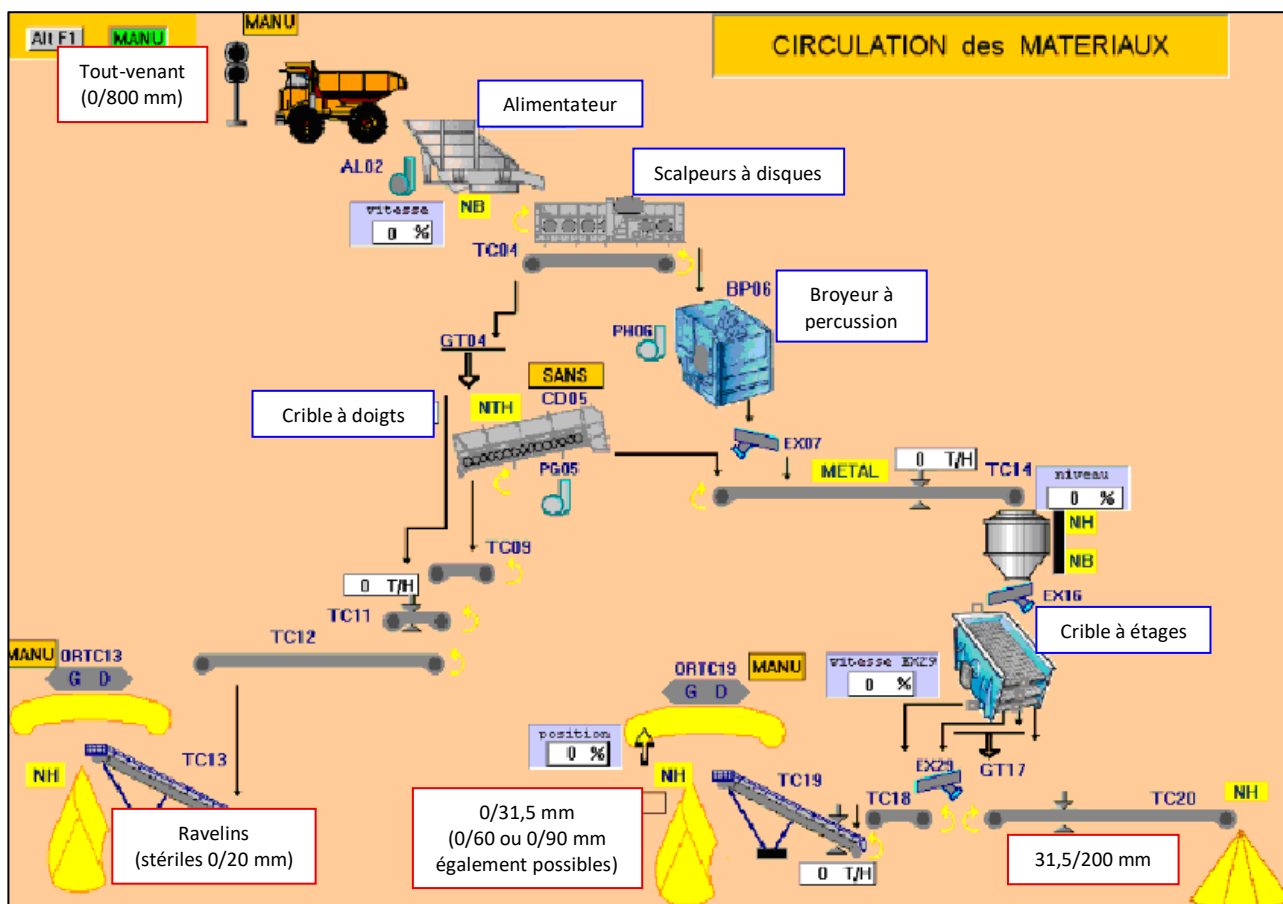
AU F1 MANU

MANU

CIRCULATION des MATERIAUX

Tout-venant (0/800 mm)

Alimentateur

AL02

vitesse
0 %

NB

Scalpeurs à disques

TC04

BP06

Broyeur à percussion

PH06

GT04

SANS

Crible à doigts

NTH

CD05

PG05

EX07

METAL

0 T/H

TC14

niveau
0 %

NH

NB

TC09

0 T/H

TC11

EX16

Crible à étages

TC12

MANU ORTC13

G D

ORTC19 MANU

G D

vitesse EX29
0 %

position
0 %

NH

TC13

NH

TC19

EX29

GT17

TC18

TC20

NH

Ravelins (stériles 0/20 mm)

0/31,5 mm (0/60 ou 0/90 mm également possibles)

0 T/H

31,5/200 mm